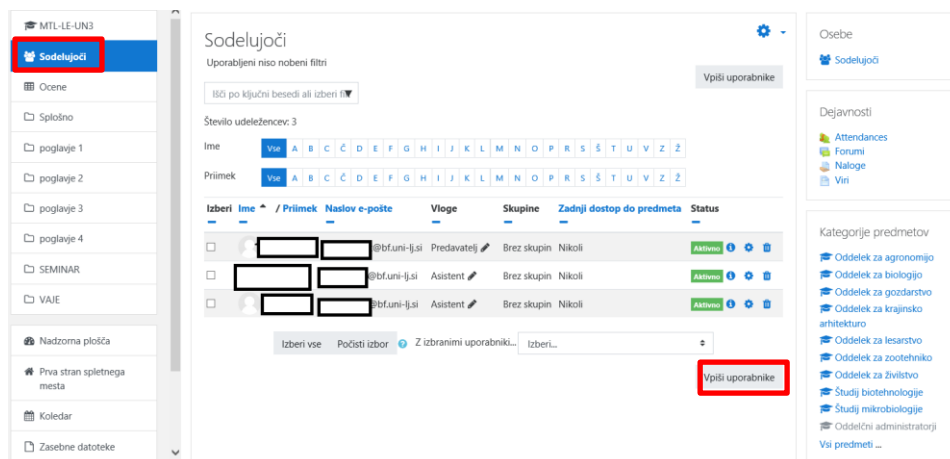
MTL-LE-UN3

Sodelujoči

Ocene

Splošno

poglavje 1

poglavje 2

poglavje 3

poglavje 4

SEMINAR

VAJE

Nadzorna plošča

Prva stran spletnega mesta

Koledar

Zasebne datoteke

Sodelujoči

Uporabljeni niso nobeni filtri

Vpiši uporabnike

Išči po ključni besedi ali izberi fil

Število udeležencev: 3

Ime Vse A B C Č D E F G H I J K L M N O P R S Š T U V Z Ž

Priimek Vse A B C Č D E F G H I J K L M N O P R S Š T U V Z Ž

| Izberi | Ime / Priimek | Naslov e-pošte | Vloge | Skupine | Zadnji dostop do predmeta | Status |
|---|---|---|---|---|---|---|
| | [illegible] | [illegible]@bf.uni-lj.si | Predavatelj | Brez skupin | Nikoli | Aktivno |
| | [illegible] | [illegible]@bf.uni-lj.si | Asistent | Brez skupin | Nikoli | Aktivno |
| | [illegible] | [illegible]@bf.uni-lj.si | Asistent | Brez skupin | Nikoli | Aktivno |

Izberi vse Počisti izbor Z izbranimi uporabniki... Izberi...

Vpiši uporabnike

Osebe

Sodelujoči

Dejavnosti

Attendances
Forumi
Naloge
Viri

Kategorije predmetov

Oddelek za agronomijo
Oddelek za biologijo
Oddelek za gozdarstvo
Oddelek za krajinsko arhitekturo
Oddelek za lesarstvo
Oddelek za zootehniko
Oddelek za živilstvo
Študij biotehnologije
Študij mikrobiologije
Oddelčni administratorji
Vsi predmeti ...